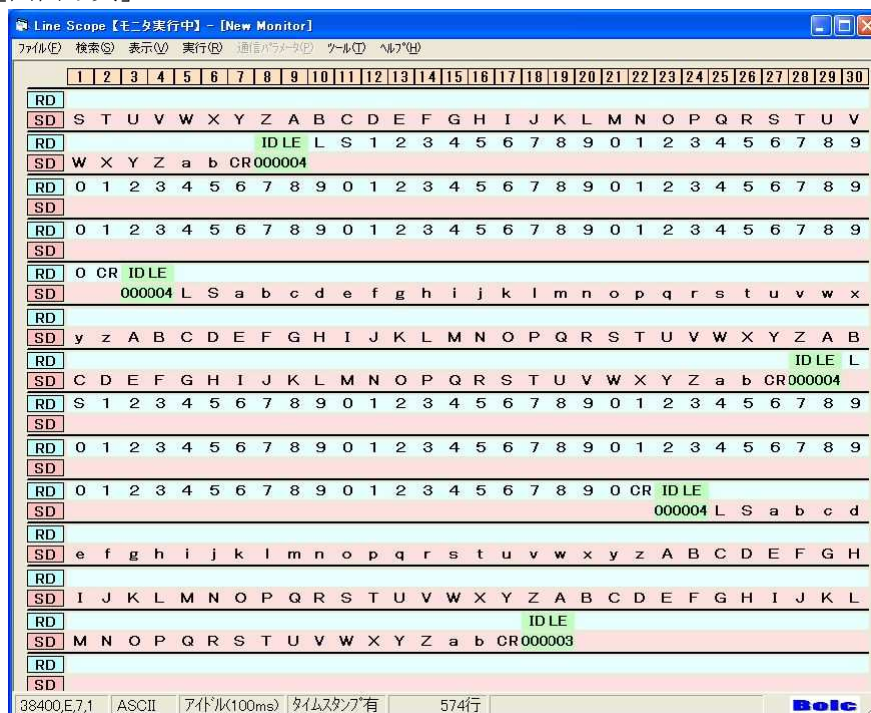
Line Scope【モニタ実行中】 - [New Monitor]
ファイル(F) 検索(S) 表示(V) 実行(R) 通信パラメータ(P) ツール(T) ヘルプ(H)

1 2 3 4 5 6 7 8 9 10 11 12 13 14 15 16 17 18 19 20 21 22 23 24 25 26 27 28 29 30

RD
SD S T U V W X Y Z A B C D E F G H I J K L M N O P Q R S T U V
RD IDLE L S 1 2 3 4 5 6 7 8 9 0 1 2 3 4 5 6 7 8 9
SD W X Y Z a b CR 000004
RD 0 1 2 3 4 5 6 7 8 9 0 1 2 3 4 5 6 7 8 9 0 1 2 3 4 5 6 7 8 9
SD
RD 0 1 2 3 4 5 6 7 8 9 0 1 2 3 4 5 6 7 8 9 0 1 2 3 4 5 6 7 8 9
SD
RD 0 CR IDLE
SD 000004 L S a b c d e f g h i j k l m n o p q r s t u v w x
RD
SD y z A B C D E F G H I J K L M N O P Q R S T U V W X Y Z A B
RD IDLE L
SD C D E F G H I J K L M N O P Q R S T U V W X Y Z a b CR 000004
RD S 1 2 3 4 5 6 7 8 9 0 1 2 3 4 5 6 7 8 9 0 1 2 3 4 5 6 7 8 9
SD
RD 0 1 2 3 4 5 6 7 8 9 0 1 2 3 4 5 6 7 8 9 0 1 2 3 4 5 6 7 8 9
SD
RD 0 1 2 3 4 5 6 7 8 9 0 1 2 3 4 5 6 7 8 9 0 CR IDLE
SD 000004 L S a b c d
RD
SD e f g h i j k l m n o p q r s t u v w x y z A B C D E F G H
RD
SD I J K L M N O P Q R S T U V W X Y Z A B C D E F G H I J K L
RD IDLE
SD M N O P Q R S T U V W X Y Z a b CR 000003
RD
SD

38400,E,7,1 ASCII アイドル(100ms) タイムスタンプ有 574行 Bolc